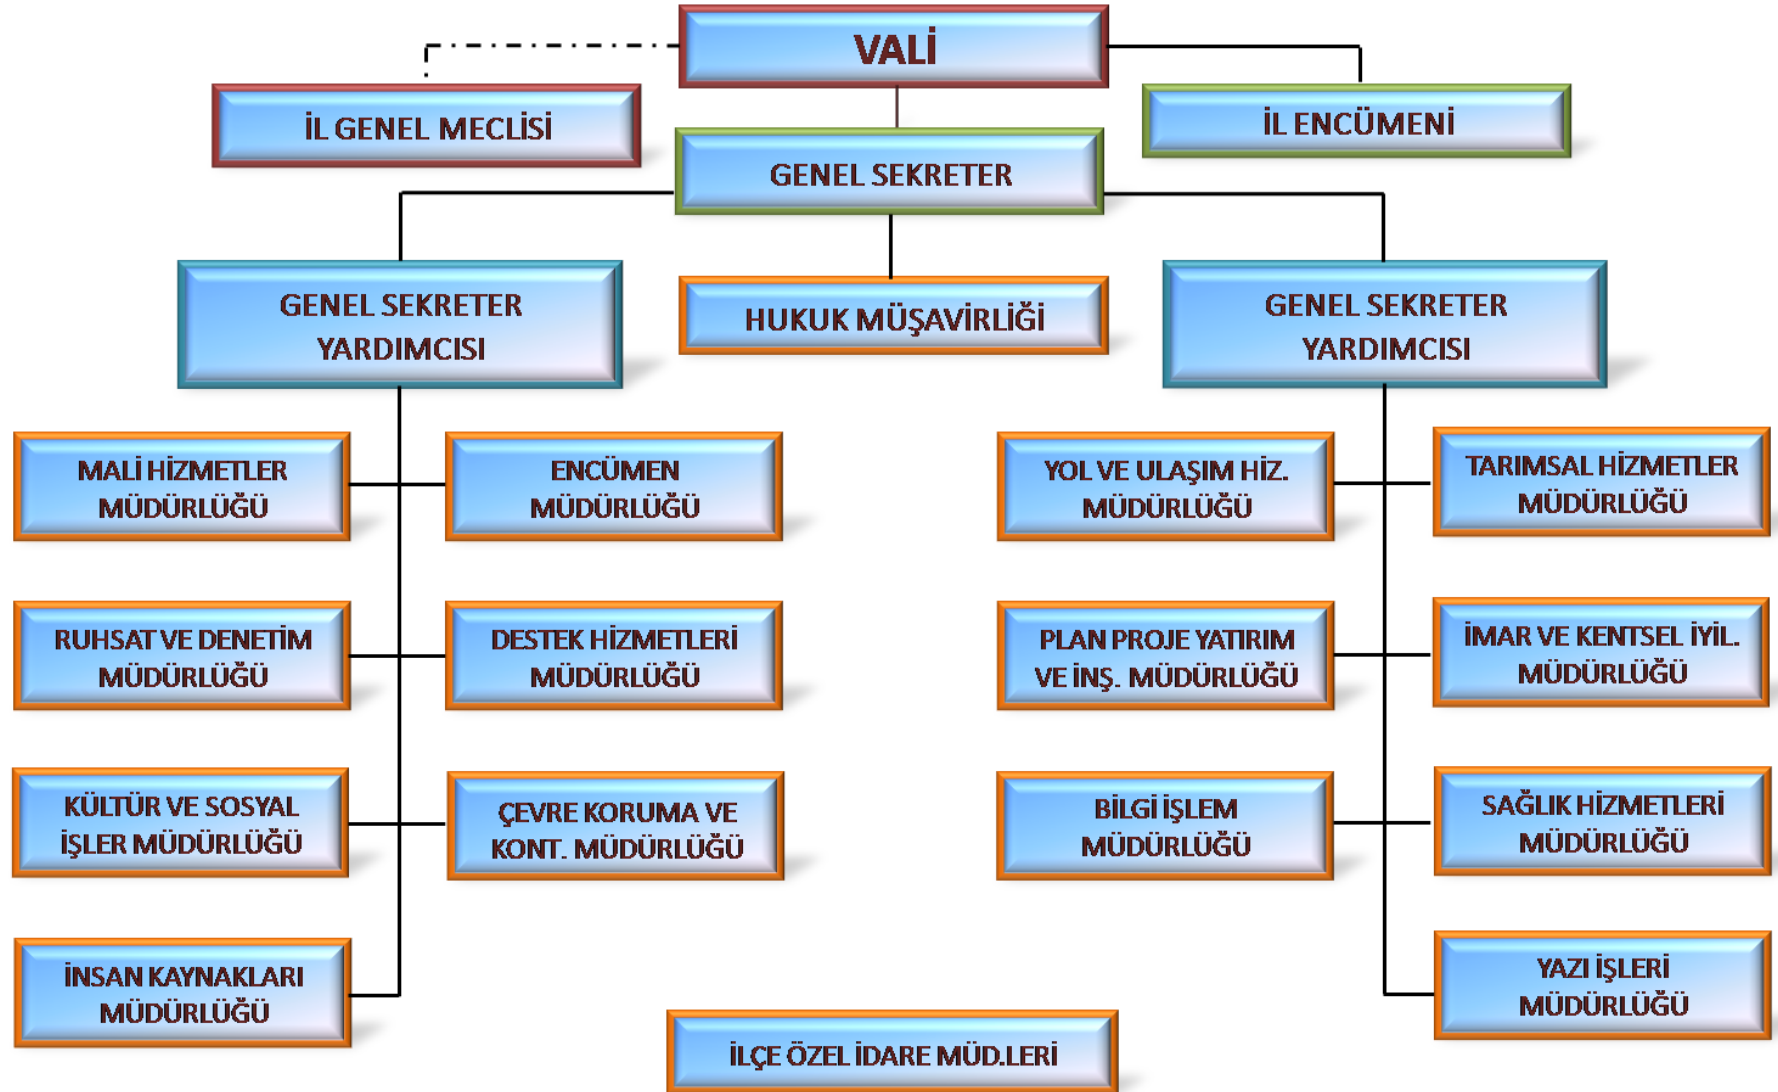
VALİ

İL GENEL MECLİSİ

İL ENCÜMENİ

GENEL SEKRETER

GENEL SEKRETER YARDIMCISI

HUKUK MÜŞAVİRLİĞİ

GENEL SEKRETER YARDIMCISI

MALİ HİZMETLER MÜDÜRLÜĞÜ

ENCÜMEN MÜDÜRLÜĞÜ

RUHSAT VE DENETİM MÜDÜRLÜĞÜ

DESTEK HİZMETLERİ MÜDÜRLÜĞÜ

KÜLTÜR VE SOSYAL İŞLER MÜDÜRLÜĞÜ

ÇEVRE KORUMA VE KONT. MÜDÜRLÜĞÜ

İNSAN KAYNAKLARI MÜDÜRLÜĞÜ

YOL VE ULAŞIM HİZ. MÜDÜRLÜĞÜ

TARIMSAL HİZMETLER MÜDÜRLÜĞÜ

PLAN PROJE YATIRIM VE İNŞ. MÜDÜRLÜĞÜ

İMAR VE KENTSEL İYİL. MÜDÜRLÜĞÜ

BİLGİ İŞLEM MÜDÜRLÜĞÜ

SAĞLIK HİZMETLERİ MÜDÜRLÜĞÜ

YAZI İŞLERİ MÜDÜRLÜĞÜ

İLÇE ÖZEL İDARE MÜD.LERİ